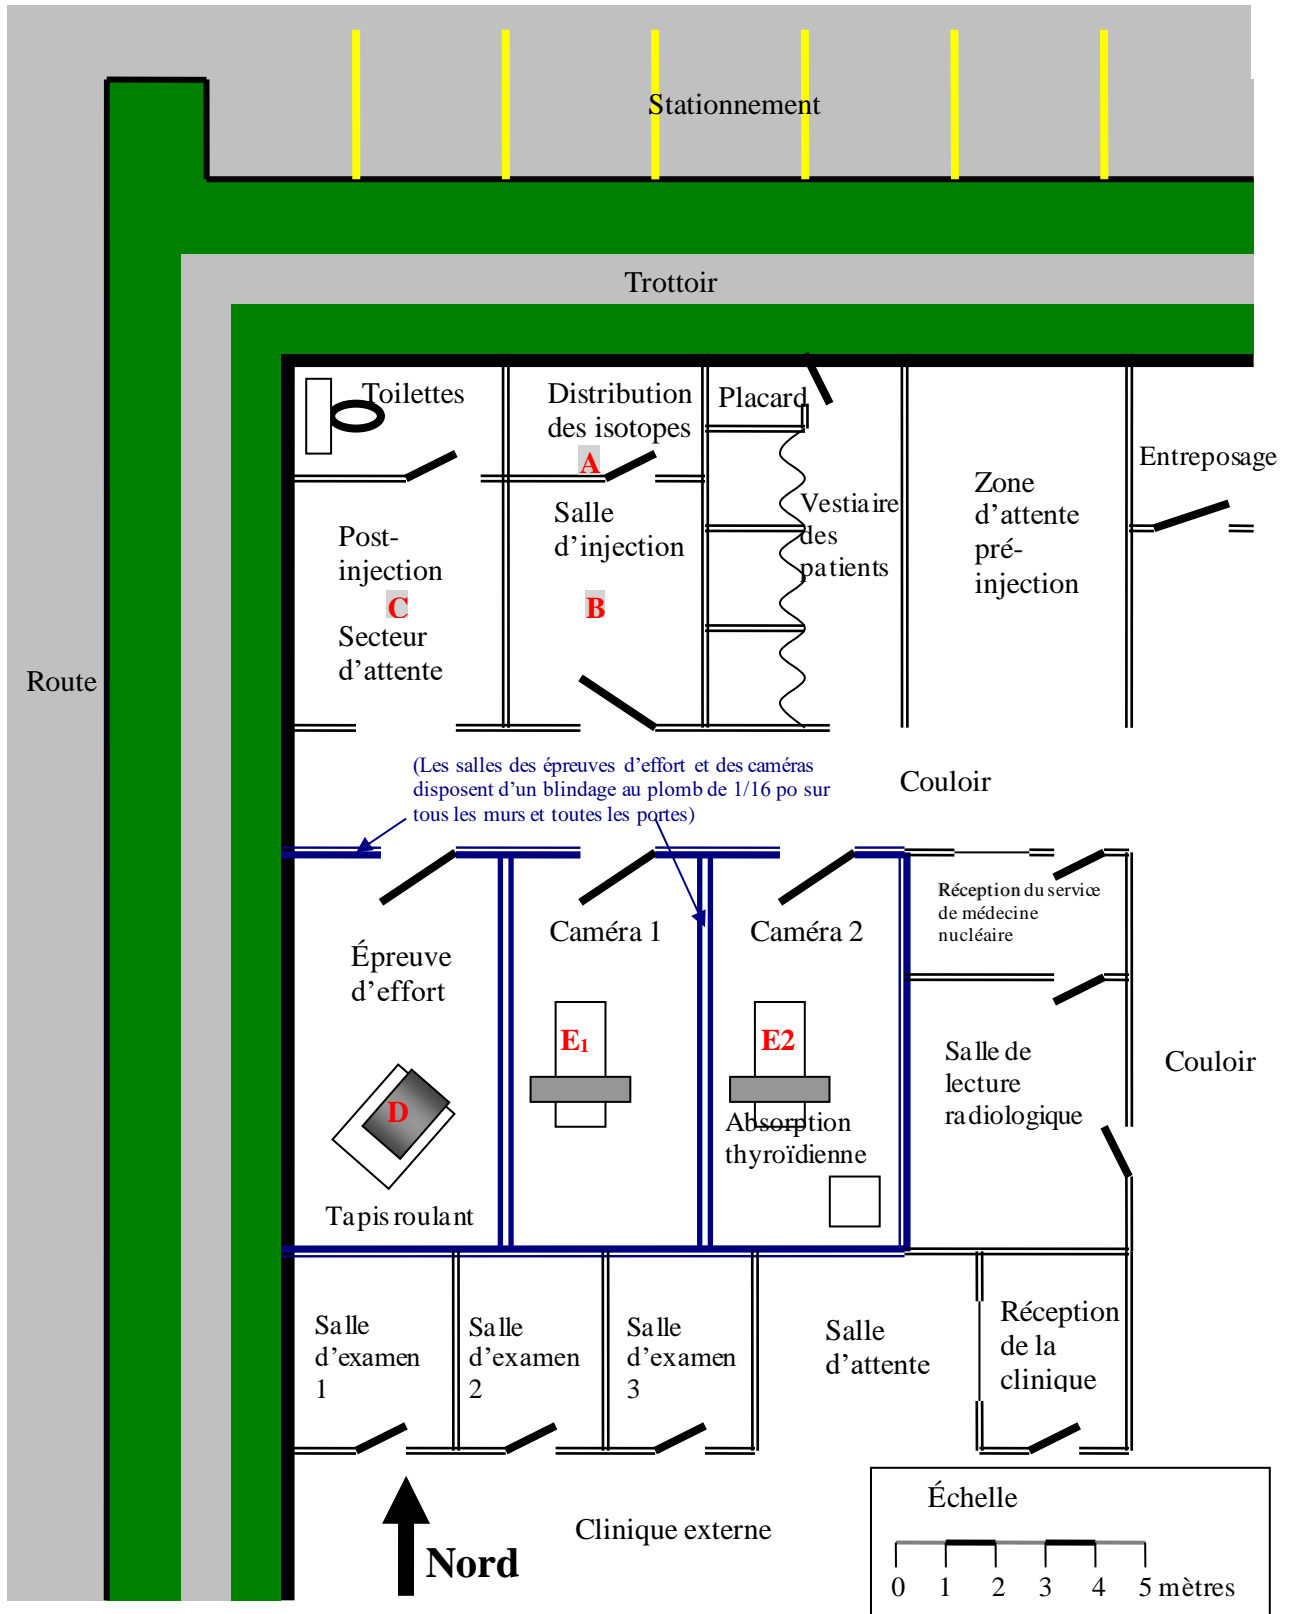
Stationnement

Trottoir

Route

Toilettes

Distribution des isotopes

A

Placard

Entreposage

Post-injection

C

Secteur d'attente

Salle d'injection

B

Vestiaire des patients

Zone d'attente pré-injection

(Les salles des épreuves d'effort et des caméras disposent d'un blindage au plomb de 1/16 po sur tous les murs et toutes les portes)

Couloir

Épreuve d'effort

D

Tapis roulant

Caméra 1

$E_1$

Caméra 2

E2

Absorption thyroïdienne

Réception du service de médecine nucléaire

Salle de lecture radiologique

Couloir

Salle d'examen 1

Salle d'examen 2

Salle d'examen 3

Salle d'attente

Réception de la clinique

Nord

Clinique externe

Échelle

0 1 2 3 4 5 mètres